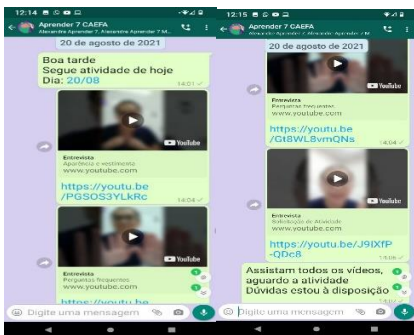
12:14

Aprender 7 CAEFA
Alexandre Aprender 7, Alexandre Aprender 7, Ale...

20 de agosto de 2021

Boa tarde
Segue atividade de hoje
Dia: 20/08
14:01

YouTube
Entrevista
Aparência e vestimenta
www.youtube.com

https://youtu.be/PGSOS3YLkRc
14:04

YouTube
Entrevista
Perguntas frequentes
www.youtube.com

https://youtu.be

Digite uma mensagem

12:15

Aprender 7 CAEFA
Alexandre Aprender 7, Alexandre Aprender 7, M...

20 de agosto de 2021

Entrevista
Perguntas frequentes
www.youtube.com

https://youtu.be/Gt8WL8vmQNs
14:04

YouTube
Entrevista
Solicitação de Atividade
www.youtube.com

https://youtu.be/J9IXfP-QDc8
14:08

Assistam todos os vídeos, aguardo a atividade
Dúvidas estou à disposição

Digite uma mensagem